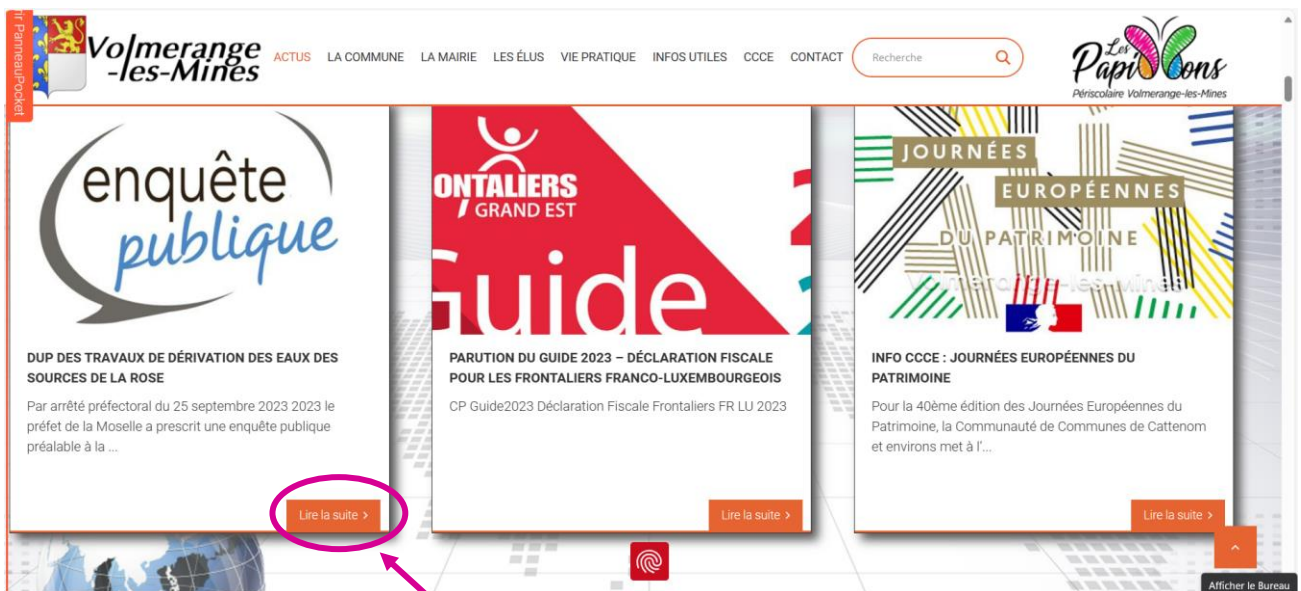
ir PanneauPocket

Volmerange
-les-Mines

ACTUS LA COMMUNE LA MAIRIE LES ÉLUS VIE PRATIQUE INFOS UTILES CCCE CONTACT

Recherche

Les Papillons
Périscolaire Volmerange-les-Mines

enquête publique

DUP DES TRAVAUX DE DÉRIVATION DES EAUX DES SOURCES DE LA ROSE

Par arrêté préfectoral du 25 septembre 2023 2023 le préfet de la Moselle a prescrit une enquête publique préalable à la ...

Lire la suite ›

ONTALIERS
GRAND EST
Guide

PARUTION DU GUIDE 2023 – DÉCLARATION FISCALE POUR LES FRONTALIERS FRANCO-LUXEMBOURGEOIS

CP Guide2023 Déclaration Fiscale Frontaliers FR LU 2023

Lire la suite ›

JOURNÉES
EUROPÉENNES
DU PATRIMOINE
Volmerange-les-Mines

INFO CCCE : JOURNÉES EUROPÉENNES DU PATRIMOINE

Pour la 40ème édition des Journées Européennes du Patrimoine, la Communauté de Communes de Cattenom et environs met à l'...

Lire la suite ›

Afficher le Bureau